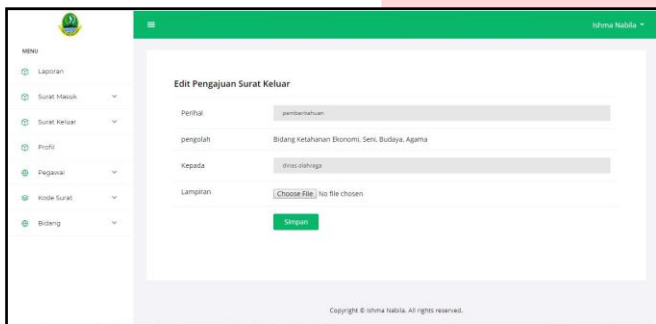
Ishma Nabila

MENU

Laporan

Surat Masuk

Surat Keluar

Profil

Pegawai

Kode Surat

Bidang

Edit Pengajuan Surat Keluar

Perihal pemberitahuan

pengolah Bidang Ketahanan Ekonomi, Seni, Budaya, Agama

Kepada dinas olahraga

Lampiran Choose File No file chosen

Simpan

Copyright © Ishma Nabila. All rights reserved.